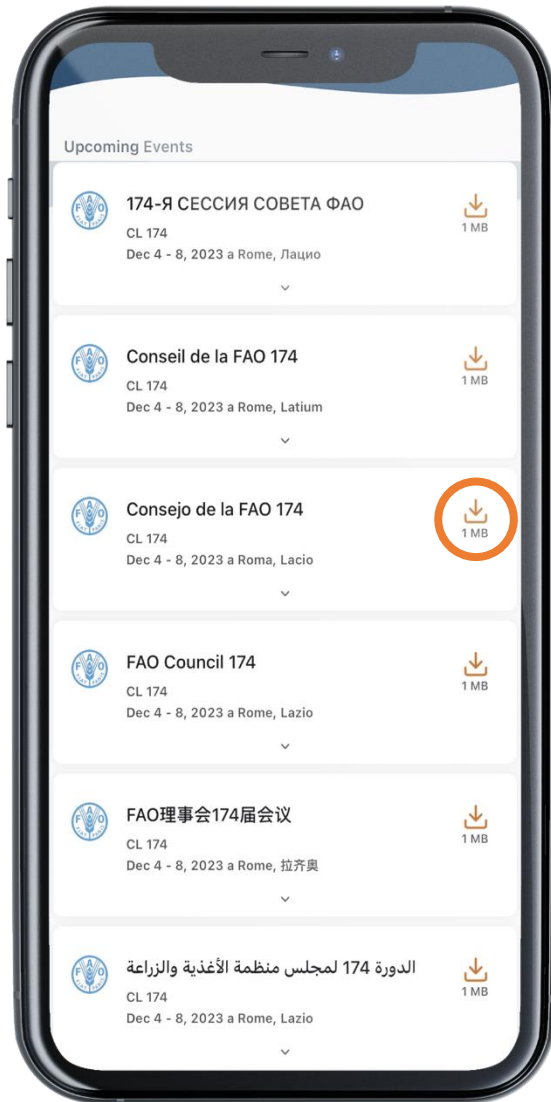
Upcoming Events

174-Я СЕССИЯ СОВЕТА ФАО
CL 174
Dec 4 - 8, 2023 a Rome, Лацио
1 MB

Conseil de la FAO 174
CL 174
Dec 4 - 8, 2023 a Rome, Latium
1 MB

Consejo de la FAO 174
CL 174
Dec 4 - 8, 2023 a Roma, Lacio
1 MB

FAO Council 174
CL 174
Dec 4 - 8, 2023 a Rome, Lazio
1 MB

FAO理事会174届会议
CL 174
Dec 4 - 8, 2023 a Rome, 拉齐奥
1 MB

الدورة 174 لمجلس منظمة الأغذية والزراعة
CL 174
Dec 4 - 8, 2023 a Rome, Lazio
1 MB